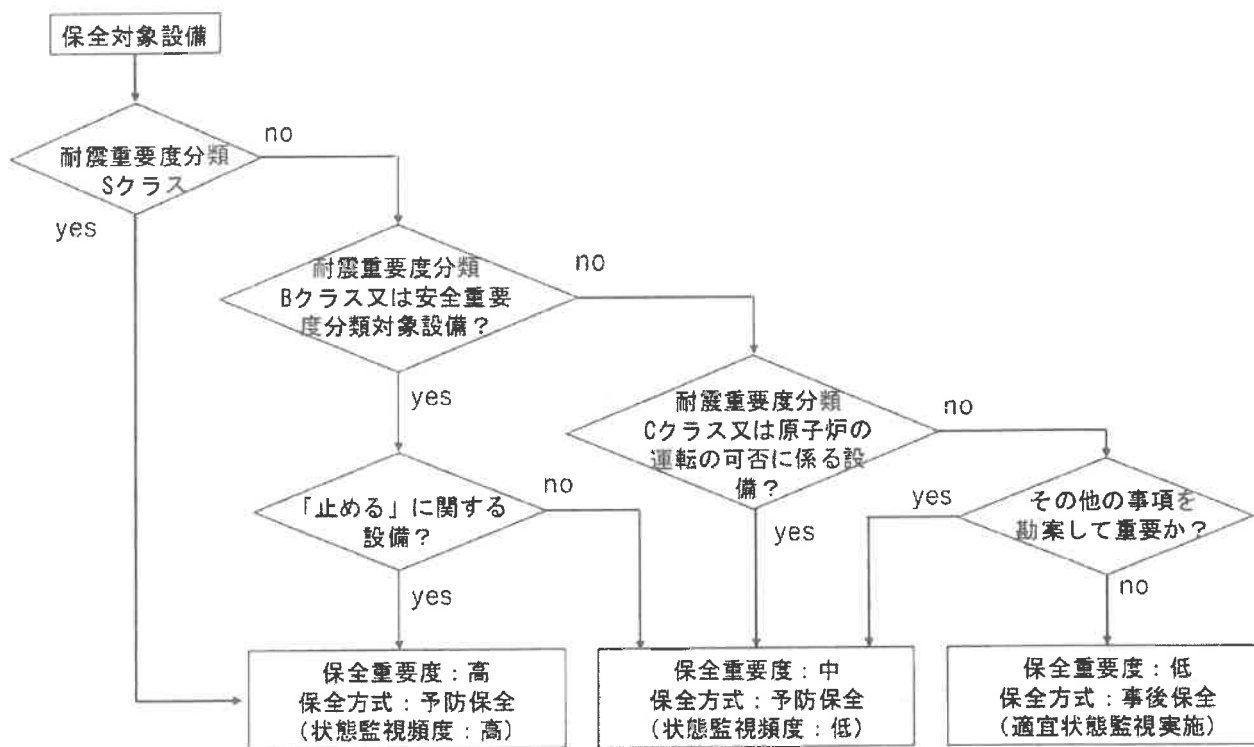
保全対象設備

耐震重要度分類 Sクラス

no

yes

耐震重要度分類 Bクラス又は安全重要度分類対象設備？

no

yes

耐震重要度分類 Cクラス又は原子炉の運転の可否に係る設備？

no

「止める」に関する設備？

no

yes

yes

その他の事項を勘案して重要か？

yes

no

保全重要度：高
保全方式：予防保全
（状態監視頻度：高）

保全重要度：中
保全方式：予防保全
（状態監視頻度：低）

保全重要度：低
保全方式：事後保全
（適宜状態監視実施）